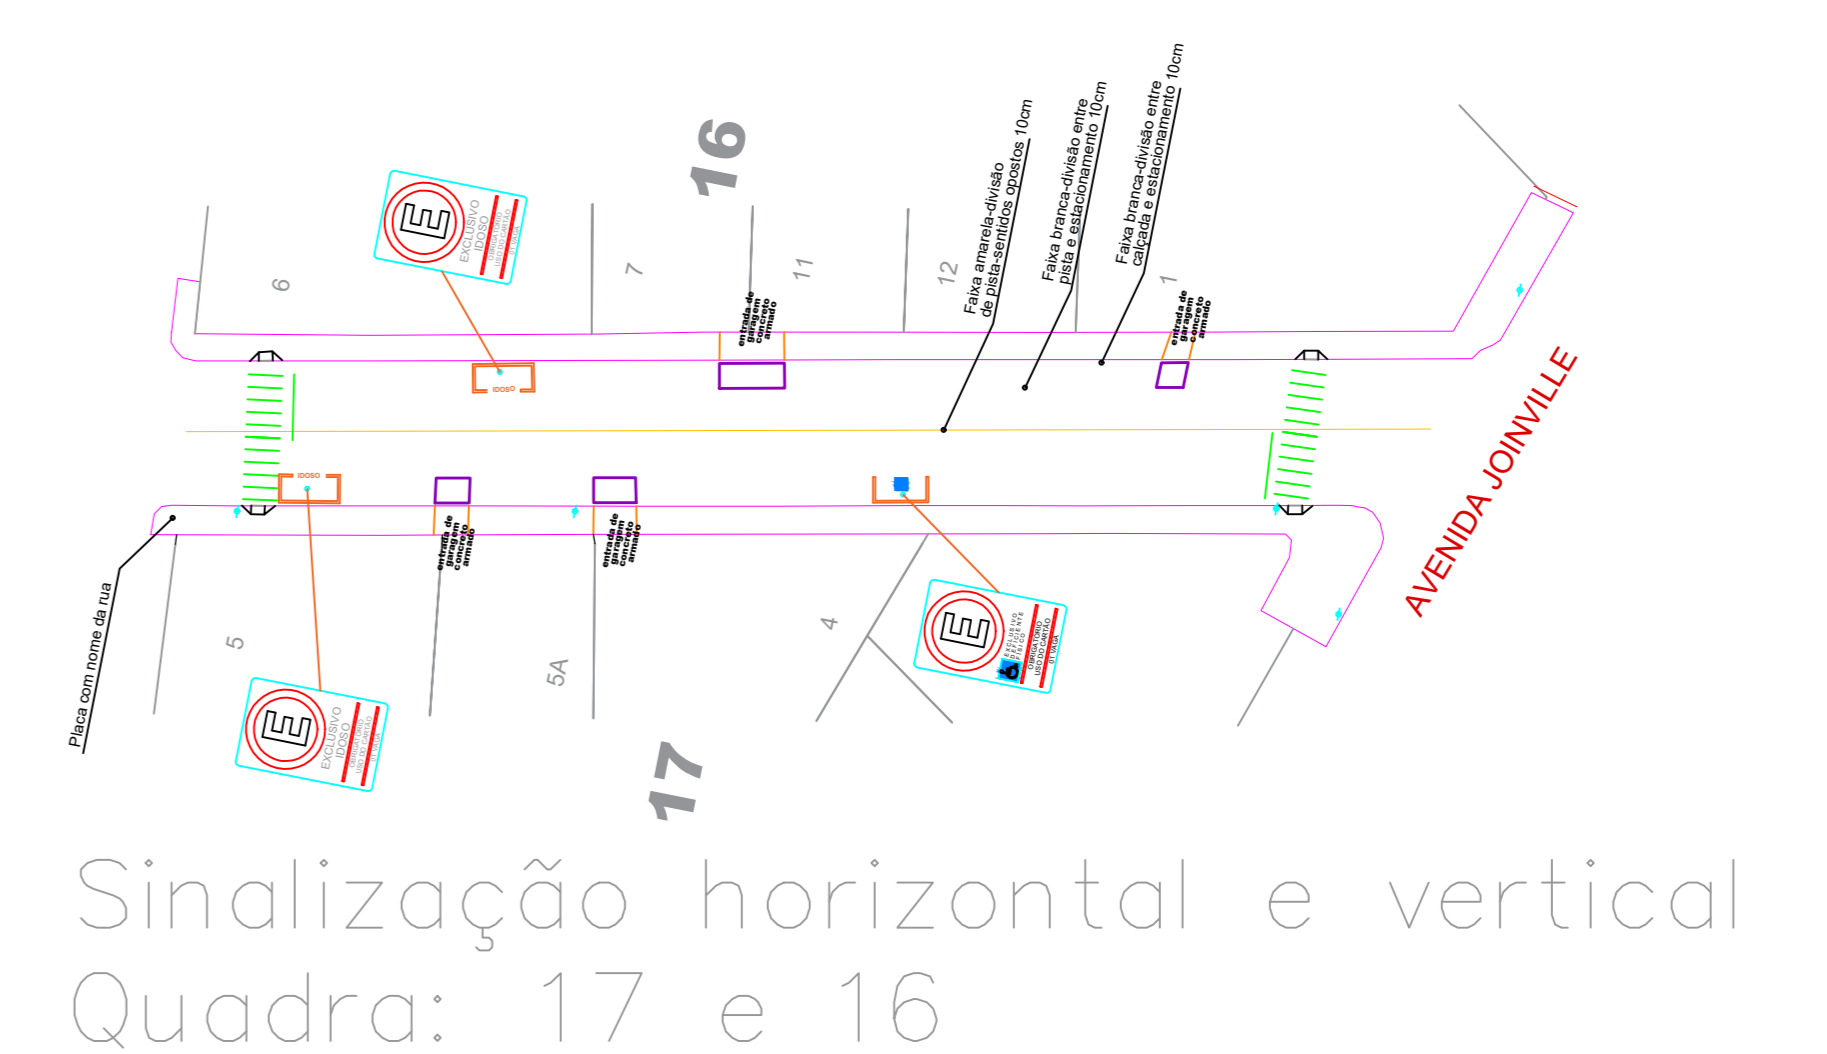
16

E
EXCLUSIVO
IDOSO
OBRIGATÓRIO
USO DO CARTÃO
01 VAGA

6

7

11

12

Faixa amarela-divisão de pista-sentidos opostos 10cm

Faixa branca-divisão entre pista e estacionamento 10cm

Faixa branca-divisão entre calçada e estacionamento 10cm

1

entrada de garagem concreto armado

entrada de garagem concreto armado

IDOSO

IDOSO

entrada de garagem concreto armado

entrada de garagem concreto armado

AVENIDA JOINVILLE

Placa com nome da rua

5

5A

4

E
EXCLUSIVO
DEFICIENTE
FÍSICO
OBRIGATÓRIO
USO DO CARTÃO
01 VAGA

E
EXCLUSIVO
IDOSO
OBRIGATÓRIO
USO DO CARTÃO
01 VAGA

17

Sinalização horizontal e vertical
Quadra: 17 e 16